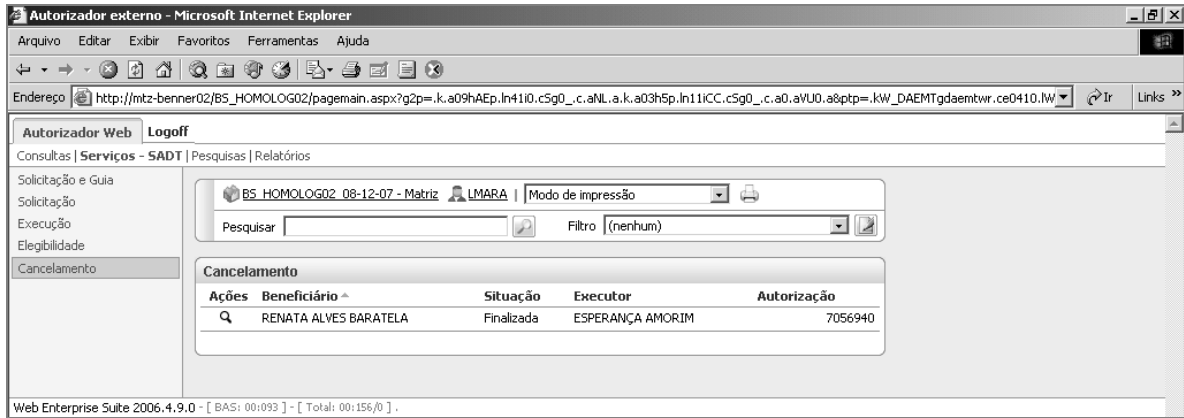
Autorizador externo - Microsoft Internet Explorer

Arquivo Editar Exibir Favoritos Ferramentas Ajuda

Endereço http://mtz-benner02/BS_HOMOLOG02/pagemain.aspx?g2p=.k.a09hAEp.ln41i0.cSg0_.c.aNL.a.k.a03h5p.ln11iCC.cSg0_.c.a0.aVU0.a&ptp=.kW_DAEMTgdaemtwr.ce0410.lW Ir Links »

Autorizador Web Logoff

Consultas | Serviços - SADT | Pesquisas | Relatórios

Solicitação e Guia
Solicitação
Execução
Elegibilidade
Cancelamento

BS_HOMOLOG02_08-12-07 - Matriz LMARA | Modo de impressão

Pesquisar Filtro (nenhum)

Cancelamento

| Ações | Beneficiário | Situação | Executor | Autorização |
|---|---|---|---|---|
| | RENATA ALVES BARATELA | Finalizada | ESPERANÇA AMORIM | 7056940 |

Web Enterprise Suite 2006.4.9.0 - [ BAS: 00:093 ] - [ Total: 00:156/0 ].